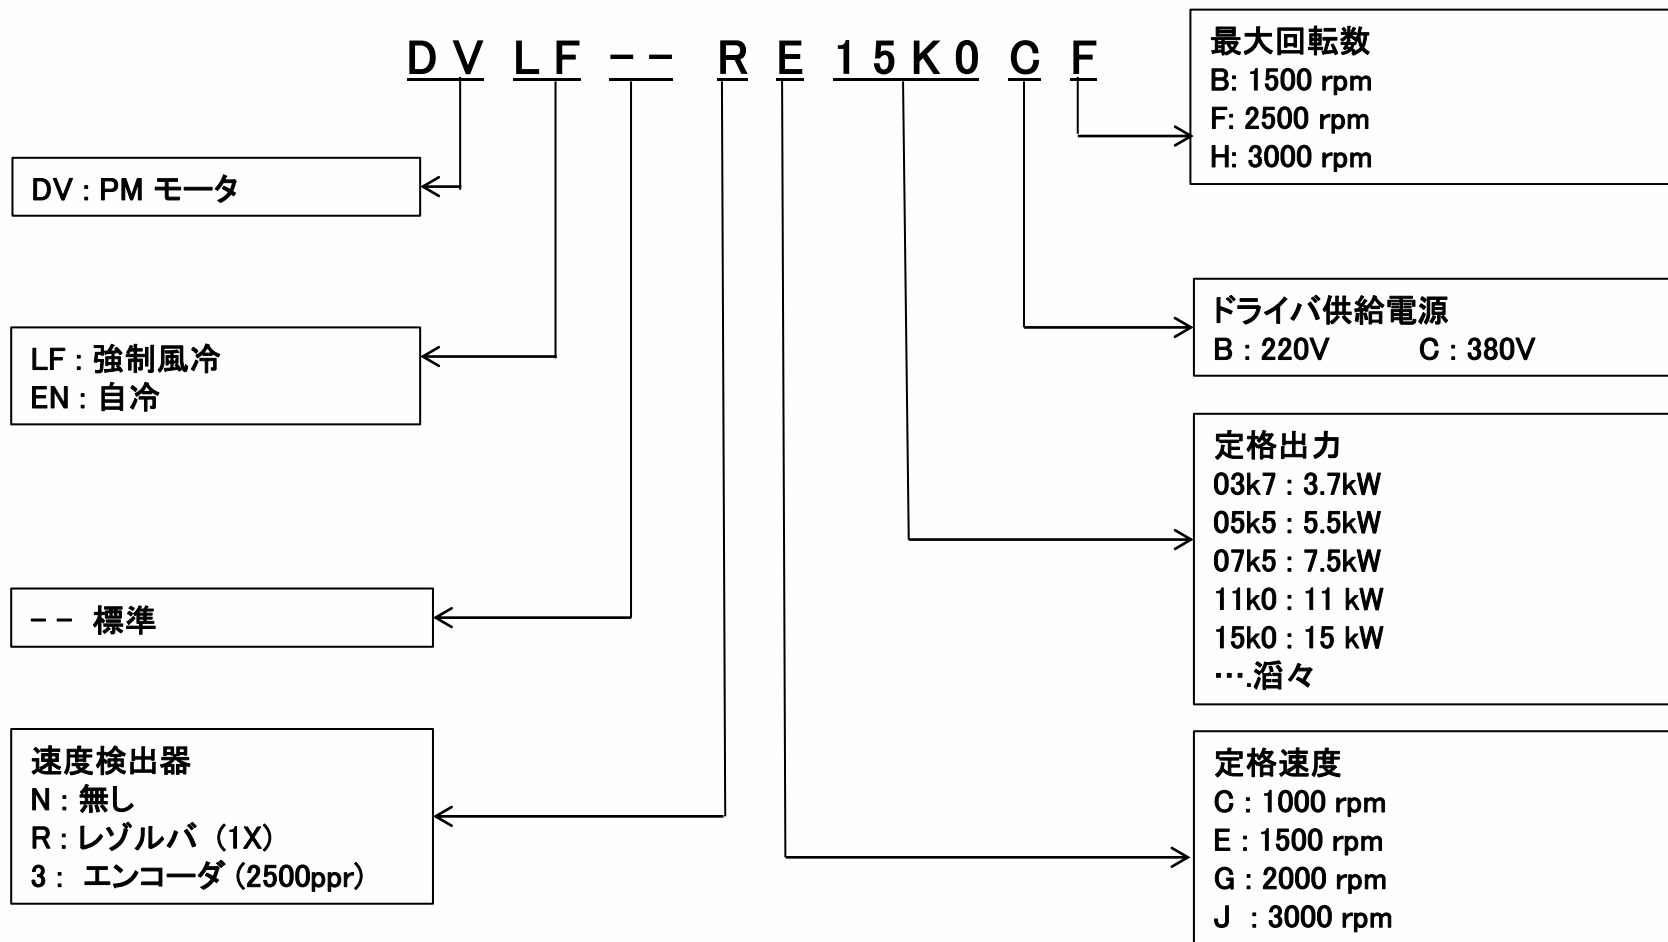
DVLF-- RE15K0CF

最大回転数
B: 1500 rpm
F: 2500 rpm
H: 3000 rpm

DV : PM モータ

ドライバ供給電源
B : 220V C : 380V

LF : 強制風冷
EN : 自冷

定格出力
03k7 : 3.7kW
05k5 : 5.5kW
07k5 : 7.5kW
11k0 : 11 kW
15k0 : 15 kW
….滔々

-- 標準

速度検出器
N : 無し
R : レゾルバ（1X）
3 : エンコーダ（2500ppr）

定格速度
C : 1000 rpm
E : 1500 rpm
G : 2000 rpm
J : 3000 rpm